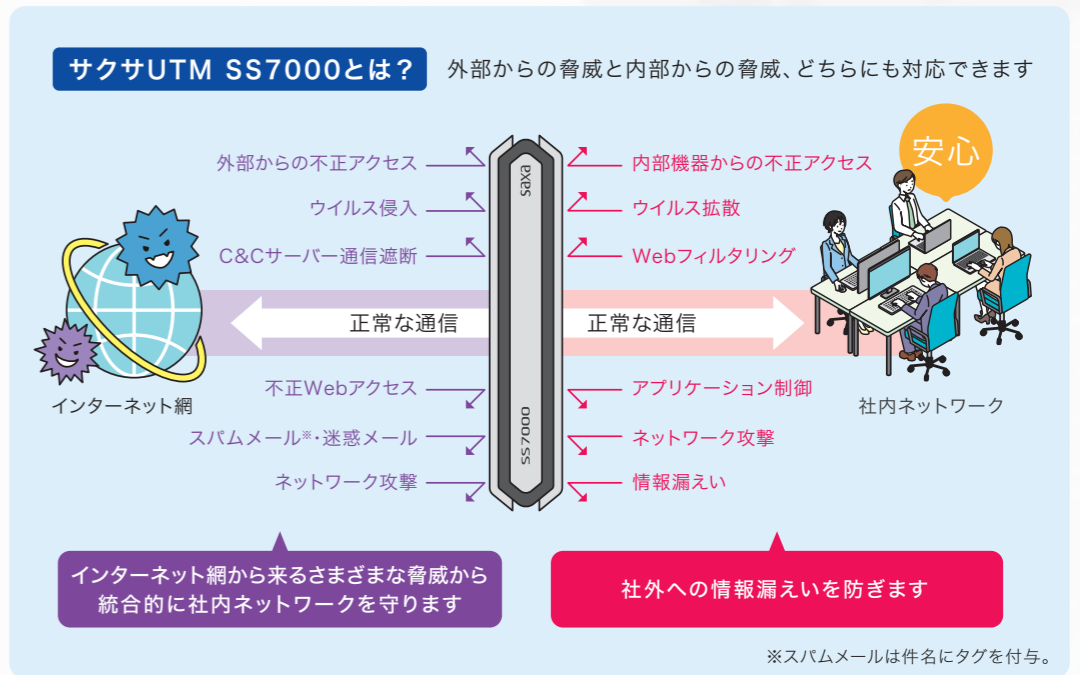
サクサUTM SS7000とは？ 外部からの脅威と内部からの脅威、どちらにも対応できます

外部からの不正アクセス
ウイルス侵入
C&Cサーバー通信遮断

正常な通信

不正Webアクセス
スパムメール※・迷惑メール
ネットワーク攻撃

インターネット網

saxa

SS7000

安心

内部機器からの不正アクセス
ウイルス拡散
Webフィルタリング

正常な通信

アプリケーション制御
ネットワーク攻撃
情報漏えい

社内ネットワーク

インターネット網から来るさまざまな脅威から統合的に社内ネットワークを守ります

社外への情報漏えいを防ぎます

※スパムメールは件名にタグを付与。